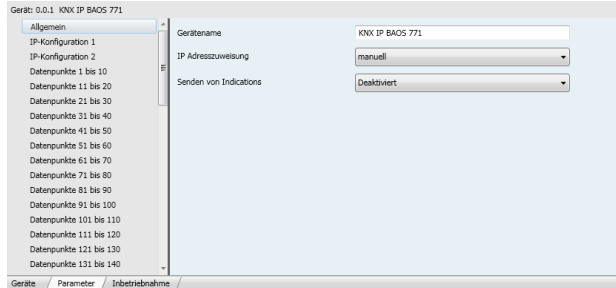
Gerät: 0.0.1 KNX IP BAOS 771

Allgemein
IP-Konfiguration 1
IP-Konfiguration 2
Datenpunkte 1 bis 10
Datenpunkte 11 bis 20
Datenpunkte 21 bis 30
Datenpunkte 31 bis 40
Datenpunkte 41 bis 50
Datenpunkte 51 bis 60
Datenpunkte 61 bis 70
Datenpunkte 71 bis 80
Datenpunkte 81 bis 90
Datenpunkte 91 bis 100
Datenpunkte 101 bis 110
Datenpunkte 111 bis 120
Datenpunkte 121 bis 130
Datenpunkte 131 bis 140

Gerätename | KNX IP BAOS 771
IP Adresszuweisung | manuell
Senden von Indications | Deaktiviert

Geräte | Parameter | Inbetriebnahme